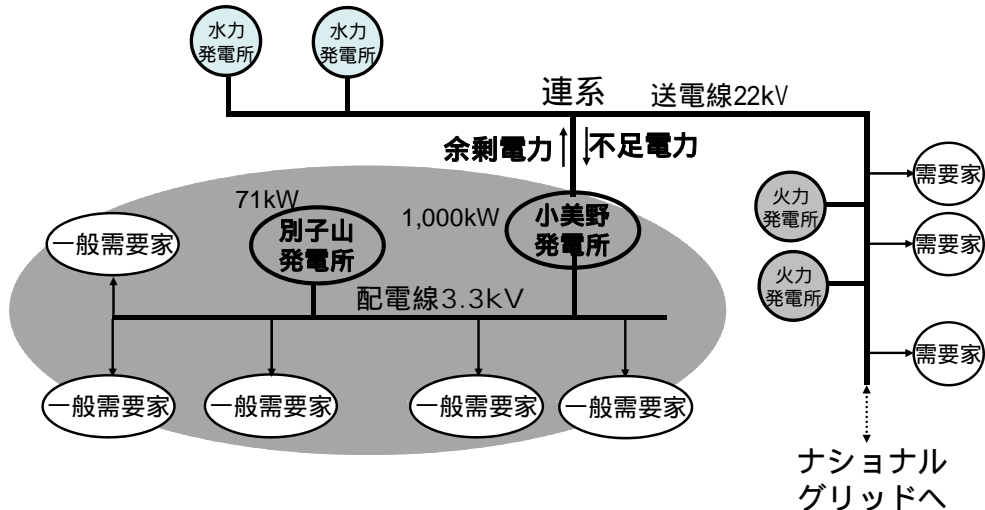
水力発電所

水力発電所

連系

送電線22kV

余剰電力

不足電力

需要家

71kW

1,000kW

別子山発電所

小美野発電所

火力発電所

需要家

一般需要家

火力発電所

配電線3.3kV

需要家

一般需要家

一般需要家

一般需要家

一般需要家

ナショナルグリッドへ